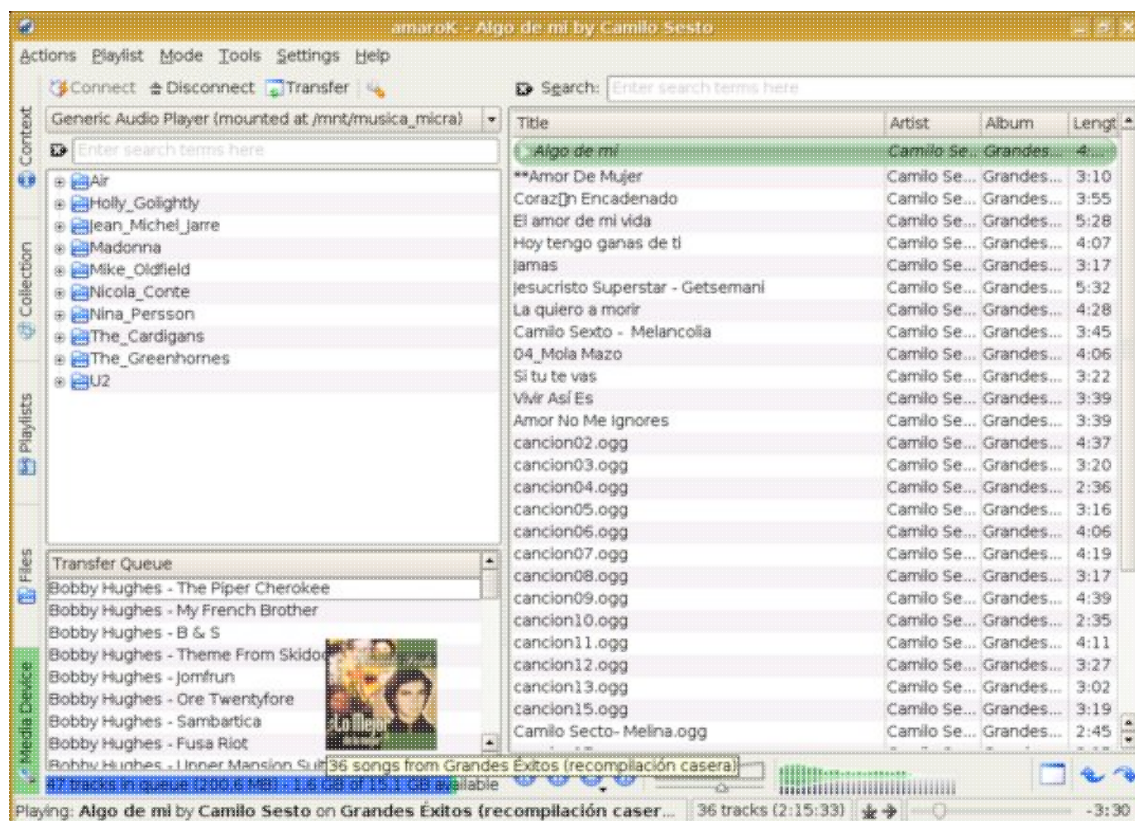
amaroK - Algo de mi by Camilo Sesto

Actions Playlist Mode Tools Settings Help

Connect Disconnect Transfer

Context

Collection

Playlists

Files

Media Device

Generic Audio Player (mounted at /mnt/musica_micra)

Enter search terms here

Air
Holly_Golightly
Jean_Michel_Jarre
Madonna
Mike_Oldfield
Nicola_Conte
Nina_Persson
The_Cardigans
The_Greenhornes
U2

Transfer Queue
Bobby Hughes - The Piper Cherokee
Bobby Hughes - My French Brother
Bobby Hughes - B & S
Bobby Hughes - Theme From Skido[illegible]
Bobby Hughes - Jomfrun
Bobby Hughes - Ore Twentyfore
Bobby Hughes - Sambartica
Bobby Hughes - Fusa Riot
Bobby Hughes - Upper Mansion Sui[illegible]

17 tracks in queue (200.6 MB) - 1.6 GB of 12.1 GB available

Search: Enter search terms here

| Title | Artist | Album | Lengt |
|---|---|---|---|
| Algo de mi | Camilo Se... | Grandes... | 4: |
| **Amor De Mujer | Camilo Se... | Grandes... | 3:10 |
| Coraz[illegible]n Encadenado | Camilo Se... | Grandes... | 3:55 |
| El amor de mi vida | Camilo Se... | Grandes... | 5:28 |
| Hoy tengo ganas de ti | Camilo Se... | Grandes... | 4:07 |
| Jamas | Camilo Se... | Grandes... | 3:17 |
| Jesucristo Superstar - Getsemani | Camilo Se... | Grandes... | 5:32 |
| La quiero a morir | Camilo Se... | Grandes... | 4:28 |
| Camilo Sexto - Melancolia | Camilo Se... | Grandes... | 3:45 |
| 04_Mola Mazo | Camilo Se... | Grandes... | 4:06 |
| Si tu te vas | Camilo Se... | Grandes... | 3:22 |
| Vivir Así Es | Camilo Se... | Grandes... | 3:39 |
| Amor No Me Ignores | Camilo Se... | Grandes... | 3:39 |
| cancion02.ogg | Camilo Se... | Grandes... | 4:37 |
| cancion03.ogg | Camilo Se... | Grandes... | 3:20 |
| cancion04.ogg | Camilo Se... | Grandes... | 2:36 |
| cancion05.ogg | Camilo Se... | Grandes... | 3:16 |
| cancion06.ogg | Camilo Se... | Grandes... | 4:06 |
| cancion07.ogg | Camilo Se... | Grandes... | 4:19 |
| cancion08.ogg | Camilo Se... | Grandes... | 3:17 |
| cancion09.ogg | Camilo Se... | Grandes... | 4:39 |
| cancion10.ogg | Camilo Se... | Grandes... | 2:35 |
| cancion11.ogg | Camilo Se... | Grandes... | 4:11 |
| cancion12.ogg | Camilo Se... | Grandes... | 3:27 |
| cancion13.ogg | Camilo Se... | Grandes... | 3:02 |
| cancion15.ogg | Camilo Se... | Grandes... | 3:19 |
| Camilo Secto- Melina.ogg | Camilo Se... | Grandes... | 2:45 |

Lo Mejor

36 songs from Grandes Éxitos (recompilación casera)

Playing: Algo de mi by Camilo Sesto on Grandes Éxitos (recompilación caser... 36 tracks (2:15:33) -3:30